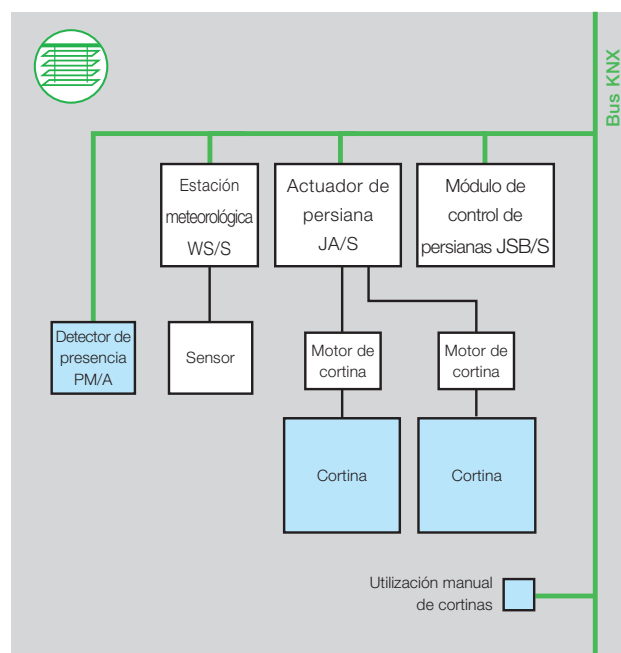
Bus KNX

Estación meteorológica WS/S

Actuador de persiana JA/S

Módulo de control de persianas JSB/S

Detector de presencia PM/A

Sensor

Motor de cortina

Motor de cortina

Cortina

Cortina

Utilización manual de cortinas